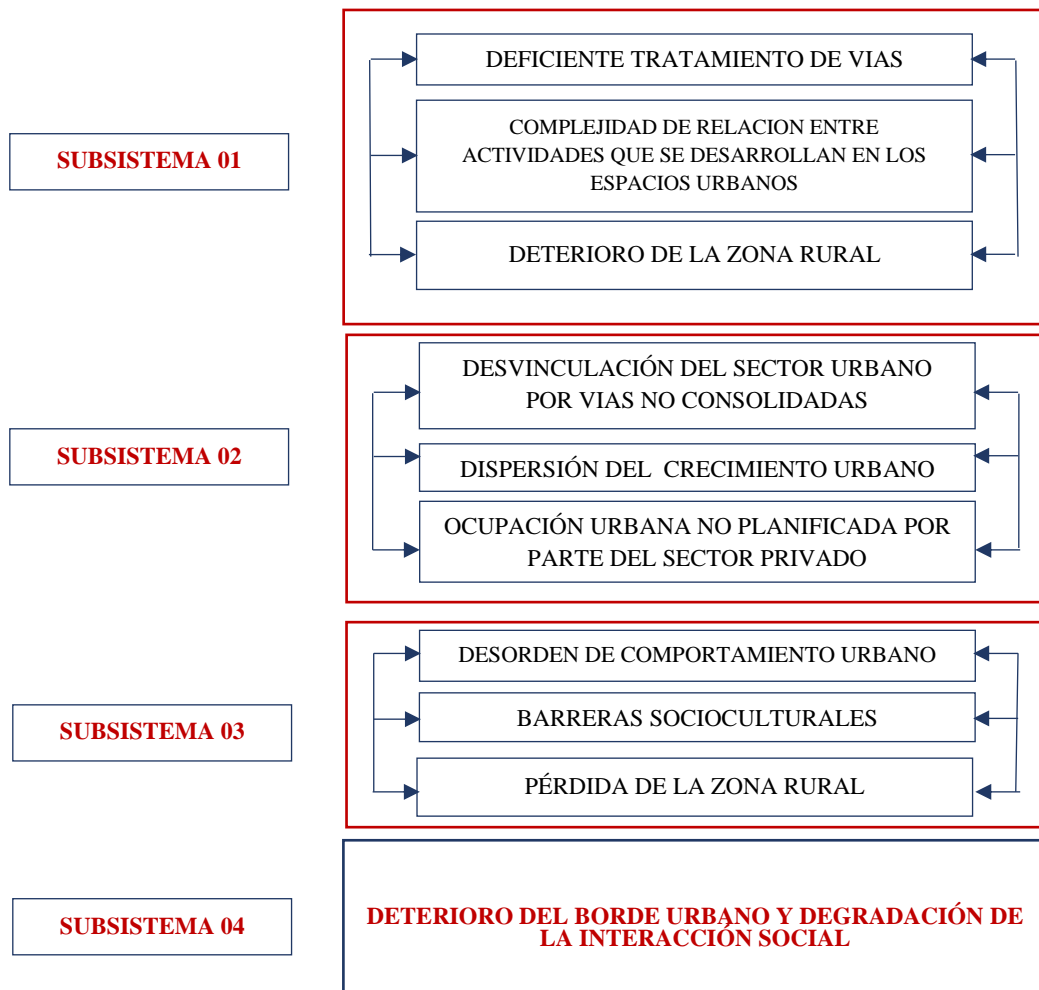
SUBSISTEMA 01

DEFICIENTE TRATAMIENTO DE VIAS

COMPLEJIDAD DE RELACION ENTRE ACTIVIDADES QUE SE DESARROLLAN EN LOS ESPACIOS URBANOS

DETERIORO DE LA ZONA RURAL

SUBSISTEMA 02

DESVINCULACIÓN DEL SECTOR URBANO POR VIAS NO CONSOLIDADAS

DISPERSIÓN DEL CRECIMIENTO URBANO

OCUPACIÓN URBANA NO PLANIFICADA POR PARTE DEL SECTOR PRIVADO

SUBSISTEMA 03

DESORDEN DE COMPORTAMIENTO URBANO

BARRERAS SOCIOCULTURALES

PÉRDIDA DE LA ZONA RURAL

SUBSISTEMA 04

DETERIORO DEL BORDE URBANO Y DEGRADACIÓN DE LA INTERACCIÓN SOCIAL